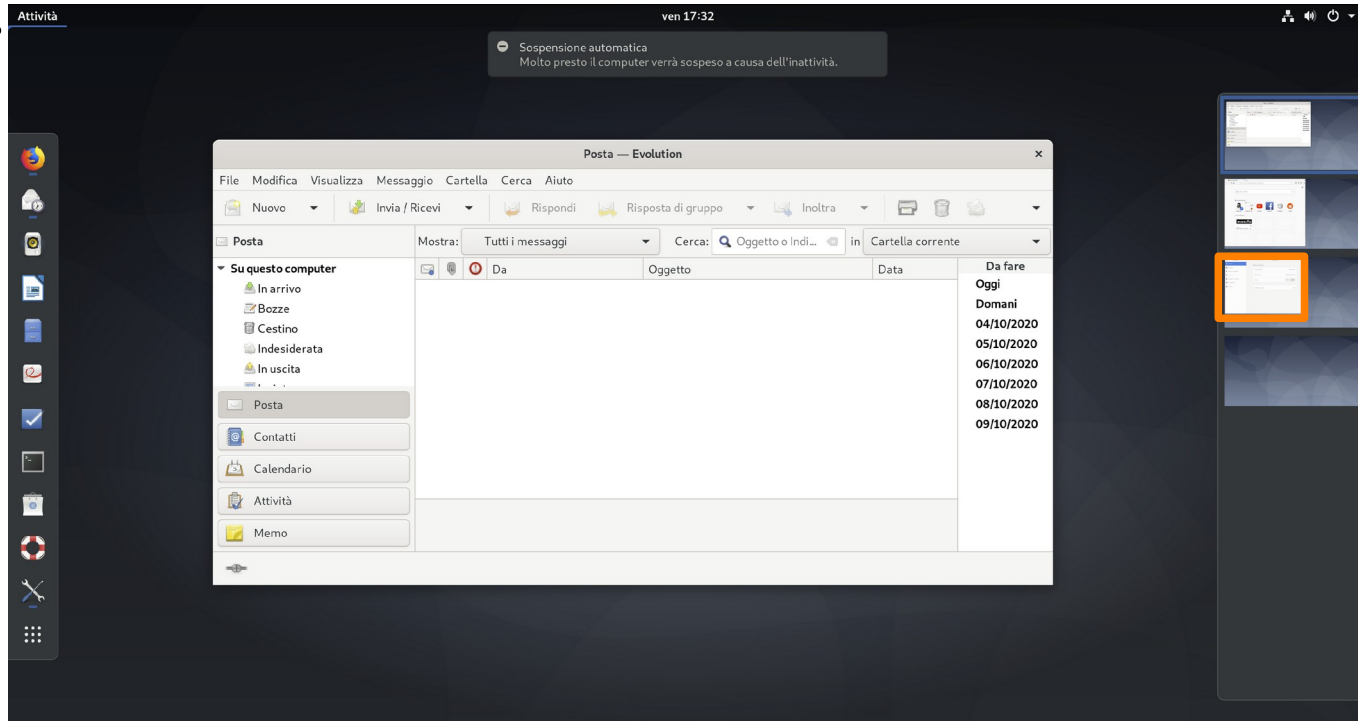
Attività

ven 17:32

Sospensione automatica
Molto presto il computer verrà sospeso a causa dell'inattività.

Posta — Evolution

File Modifica Visualizza Messaggio Cartella Cerca Aiuto

Nuovo Invia / Ricevi Rispondi Risposta di gruppo Inoltra

Posta

Mostra: Tutti i messaggi Cerca: Oggetto o Indi... in Cartella corrente

Su questo computer
In arrivo
Bozze
Cestino
Indesiderata
In uscita

Da Oggetto Data

Da fare
Oggi
Domani
04/10/2020
05/10/2020
06/10/2020
07/10/2020
08/10/2020
09/10/2020

Posta
Contatti
Calendario
Attività
Memo